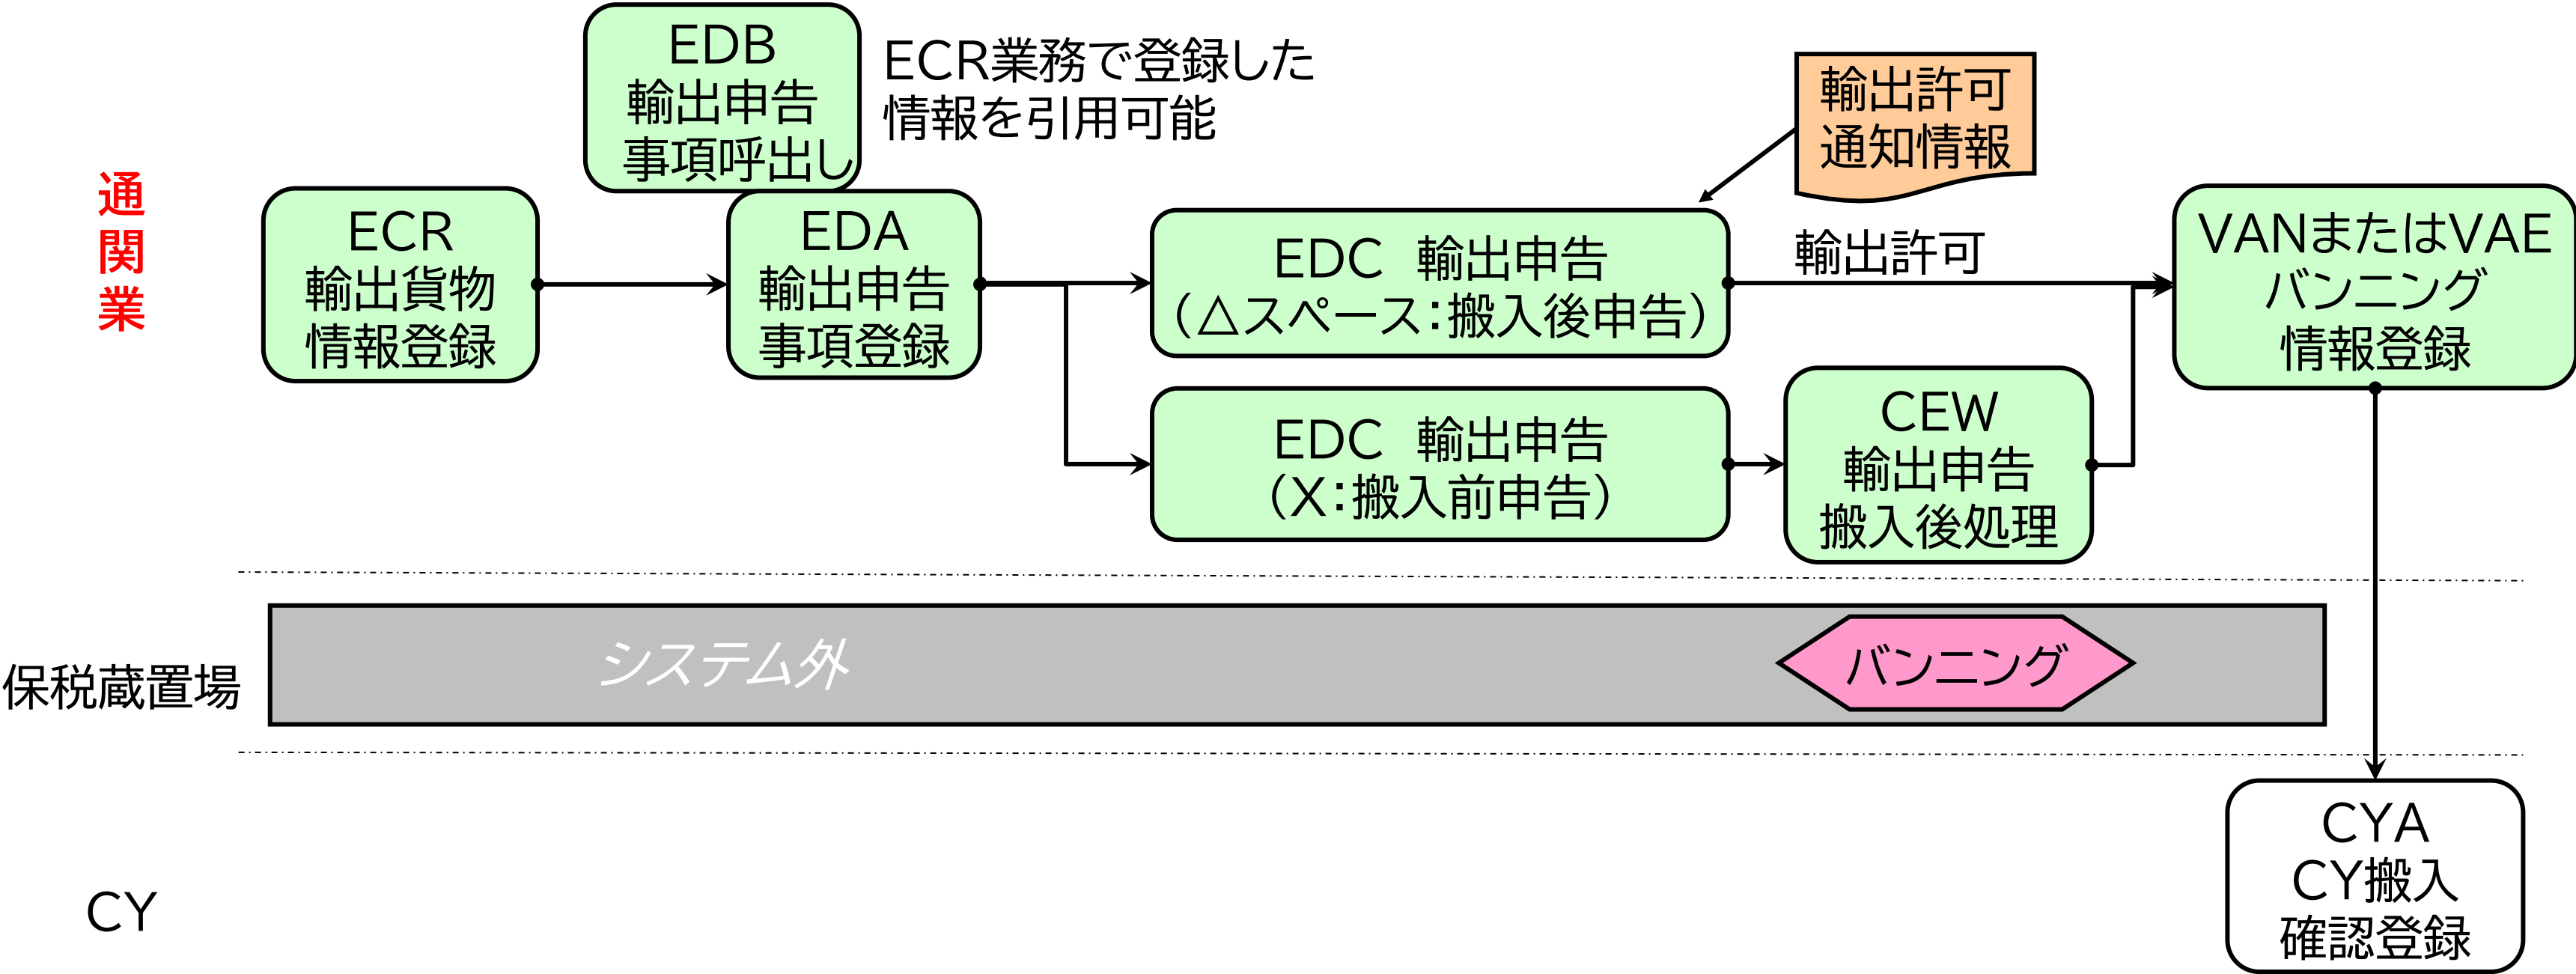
通関業

EDB
輸出申告
事項呼出し

ECR業務で登録した
情報を引用可能

輸出許可
通知情報

ECR
輸出貨物
情報登録

EDA
輸出申告
事項登録

EDC　輸出申告
（△スペース：搬入後申告）

輸出許可

VANまたはVAE
バンニング
情報登録

EDC　輸出申告
（X：搬入前申告）

CEW
輸出申告
搬入後処理

保税蔵置場

システム外

バンニング

CY

CYA
CY搬入
確認登録